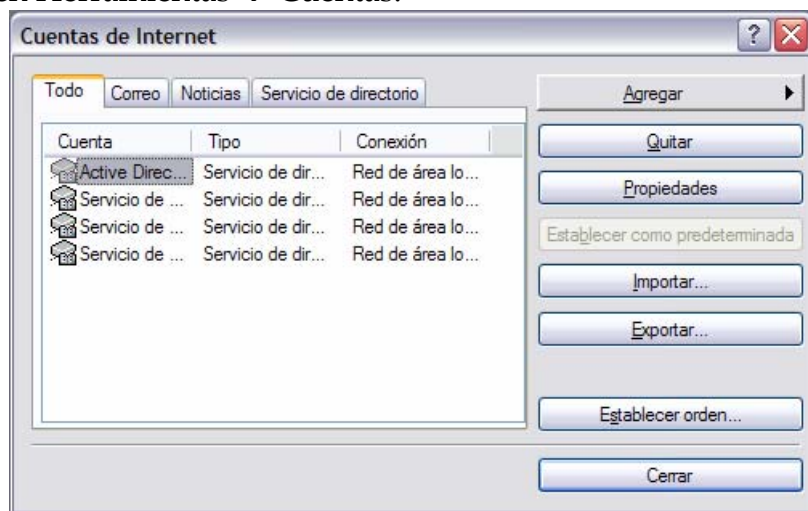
en Herramientas → Cuentas.

Cuentas de Internet

Todo | Correo | Noticias | Servicio de directorio

| Cuenta | Tipo | Conexión |
|---|---|---|
| Active Direc... | Servicio de dir... | Red de área lo... |
| Servicio de ... | Servicio de dir... | Red de área lo... |
| Servicio de ... | Servicio de dir... | Red de área lo... |
| Servicio de ... | Servicio de dir... | Red de área lo... |

Agregar

Quitar

Propiedades

Establecer como predeterminada

Importar...

Exportar...

Establecer orden...

Cerrar